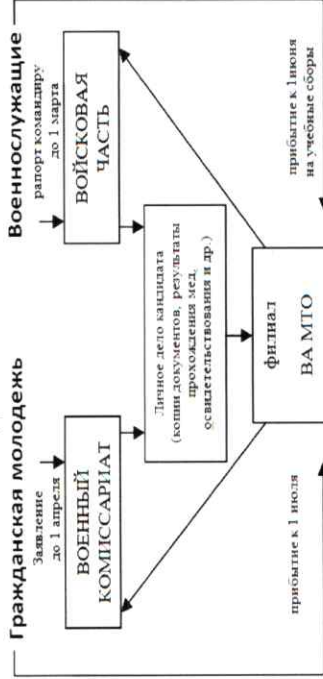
Гражданская молодежь

Заявление
до 1 апреля

ВОЕННЫЙ
КОМИССАРИАТ

прибытие к 1 июля

Военнослужащие

рапорт командиру
до 1 марта

ВОЙСКОВАЯ
ЧАСТЬ

прибытие к 1июня
на учебные сборы

Личное дело кандидата
(копии документов, результаты
прохождения мед.
освидетельствования и др.)

филиал
ВА МТО